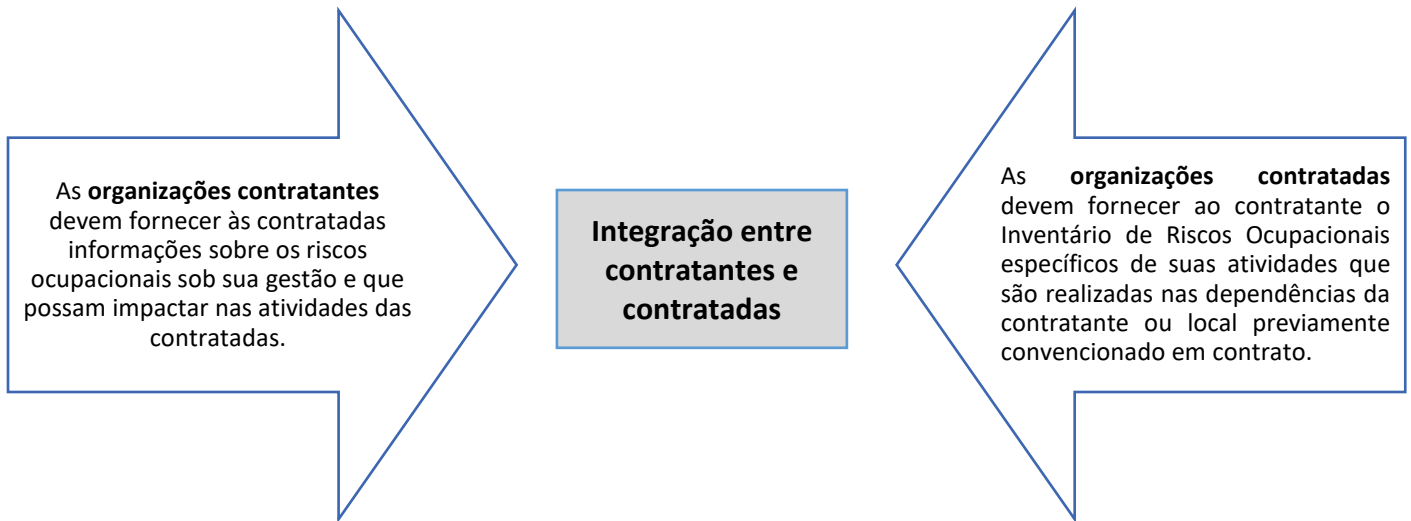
As **organizações contratantes** devem fornecer às contratadas informações sobre os riscos ocupacionais sob sua gestão e que possam impactar nas atividades das contratadas.

**Integração entre contratantes e contratadas**

As **organizações contratadas** devem fornecer ao contratante o Inventário de Riscos Ocupacionais específicos de suas atividades que são realizadas nas dependências da contratante ou local previamente convencionado em contrato.